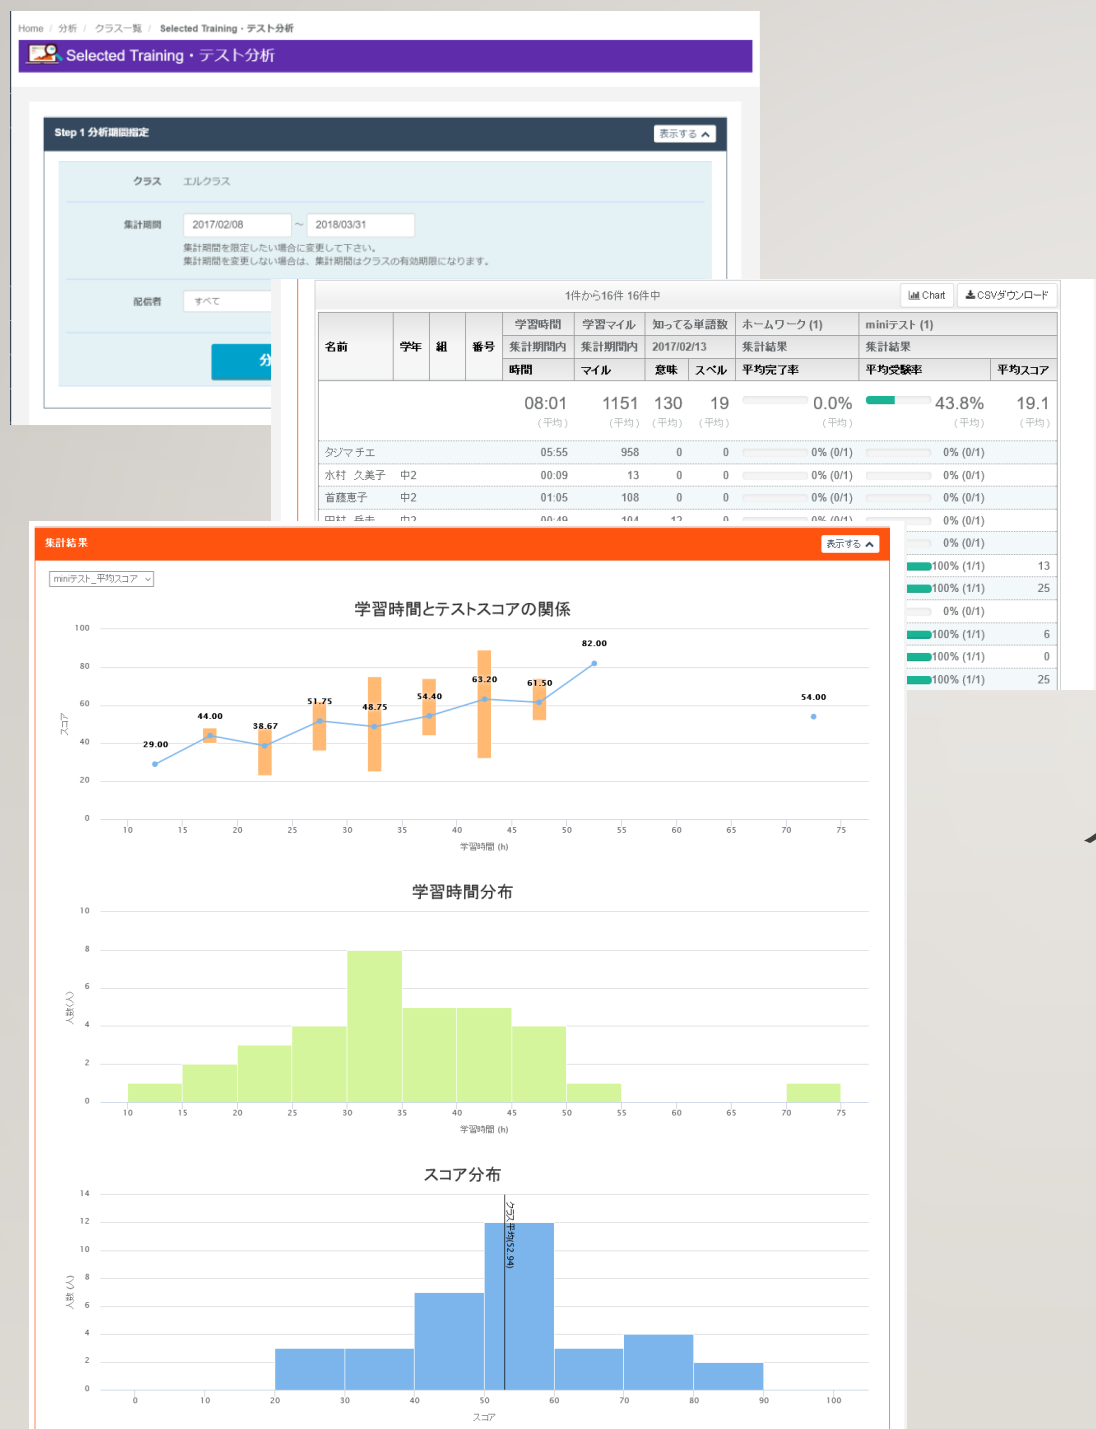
Home / 分析 / クラス一覧 / Selected Training・テスト分析

Selected Training・テスト分析

Step 1 分析期間指定

表示する

クラス　エルクラス

集計期間　2017/02/08 ~ 2018/03/31

集計期間を限定したい場合に変更して下さい。
集計期間を変更しない場合は、集計期間はクラスの有効期限になります。

配信者　すべて

分

1件から16件 16件中

Chart　CSVダウンロード

| 名前 | 学年 | 組 | 番号 | 学習時間 集計期間内 時間 | 学習マイル 集計期間内 マイル | 知ってる単語数 2017/02/13 意味 | スペル | ホームワーク (1) 集計結果 平均完了率 | miniテスト (1) 集計結果 平均受験率 | 平均スコア |
|---|---|---|---|---|---|---|---|---|---|---|
| | | | | 08:01 (平均) | 1151 (平均) | 130 (平均) | 19 (平均) | 0.0% (平均) | 43.8% (平均) | 19.1 (平均) |
| タジマ チエ | | | | 05:55 | 958 | 0 | 0 | 0% (0/1) | 0% (0/1) | |
| 水村 久美子 | 中2 | | | 00:09 | 13 | 0 | 0 | 0% (0/1) | 0% (0/1) | |
| 首藤恵子 | 中2 | | | 01:05 | 108 | 0 | 0 | 0% (0/1) | 0% (0/1) | |
| 田村 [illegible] | 中2 | | | 00:49 | 104 | 12 | 0 | 0% (0/1) | 0% (0/1) | |
| | | | | | | | | | 0% (0/1) | |
| | | | | | | | | | 100% (1/1) | 13 |
| | | | | | | | | | 100% (1/1) | 25 |
| | | | | | | | | | 0% (0/1) | |
| | | | | | | | | | 100% (1/1) | 6 |
| | | | | | | | | | 100% (1/1) | 0 |
| | | | | | | | | | 100% (1/1) | 25 |

集計結果

表示する

miniテスト_平均スコア

学習時間とテストスコアの関係

100 80 60 40 20 0
スコア
29.00 44.00 38.67 51.75 48.75 54.40 63.20 61.50 82.00 54.00
10 15 20 25 30 35 40 45 50 55 60 65 70 75
学習時間 (h)

学習時間分布

10 8 6 4 2 0
人数 (人)
10 15 20 25 30 35 40 45 50 55 60 65 70 75
学習時間 (h)

スコア分布

14 12 10 8 6 4 2 0
人数 (人)
クラス平均(52.94)
0 10 20 30 40 50 60 70 80 90 100
スコア